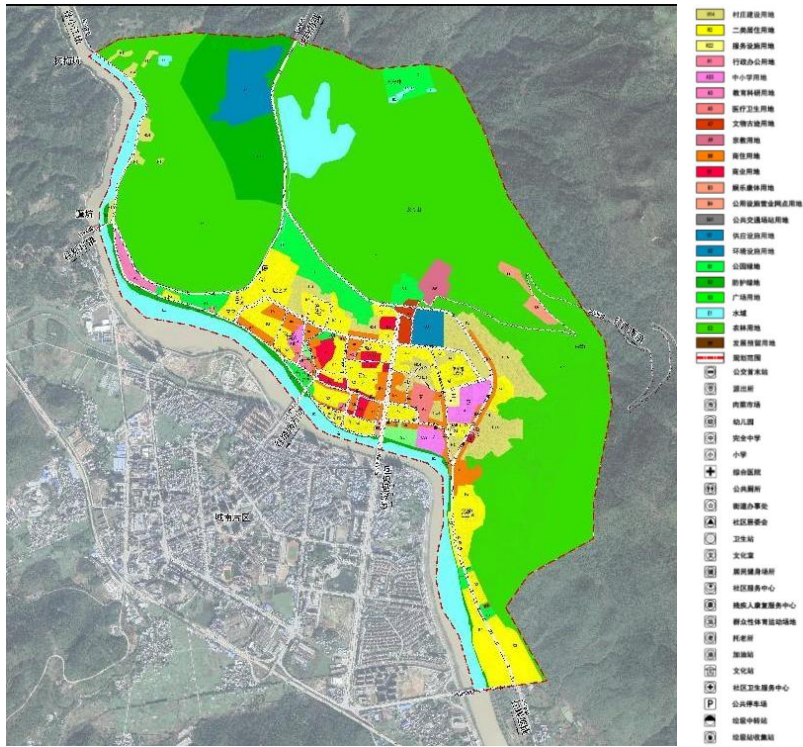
村庄建设用地
二类居住用地
服务设施用地
行政办公用地
中小学用地
教育科研用地
医疗卫生用地
文物古迹用地
宗教用地
商住用地
商业用地
娱乐康体用地
公用设施营业网点用地
公共交通场站用地
供应设施用地
环境设施用地
公园绿地
防护绿地
广场用地
水域
农林用地
发展备用用地
规划范围
公交首末站
派出所
肉菜市场
幼儿园
完全中学
小学
综合医院
公共厕所
街道办事处
社区居委会
卫生站
文化室
居民健身场所
社区服务中心
残疾人康复服务中心
群众性体育运动场地
托老所
加油站
文化站
社区卫生服务中心
P 公共停车场
垃圾中转站
垃圾站收集站

城南片区